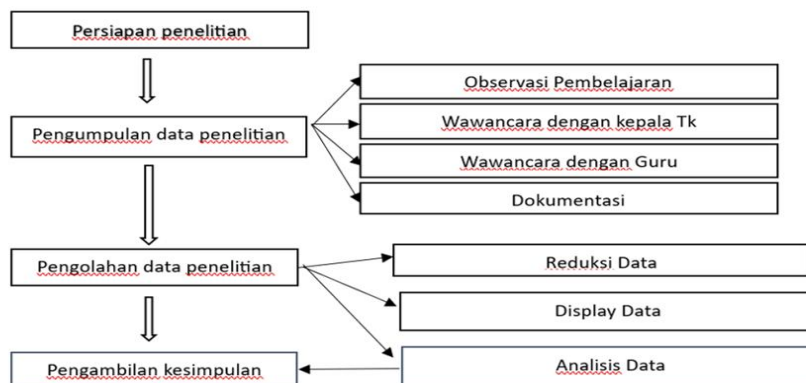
Persiapan penelitian

Pengumpulan data penelitian

Observasi Pembelajaran

Wawancara dengan kepala Tk

Wawancara dengan Guru

Dokumentasi

Pengolahan data penelitian

Reduksi Data

Display Data

Analisis Data

Pengambilan kesimpulan